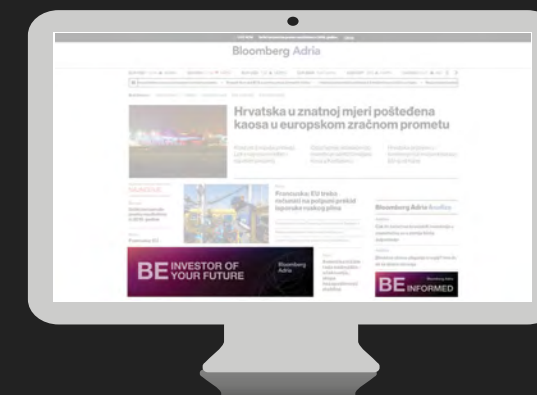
Bloomberg Adria

Hrvatska u znatnoj mjeri pošteđena kaosa u europskom zračnom prometu

NAJNOVIJE

Francuska: EU treba razmisliti na potpuni prekid isporuke ruskog plina

Bloomberg Adria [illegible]

BE INVESTOR OF YOUR FUTURE

Bloomberg Adria

BE INFORMED

Bloomberg Adria